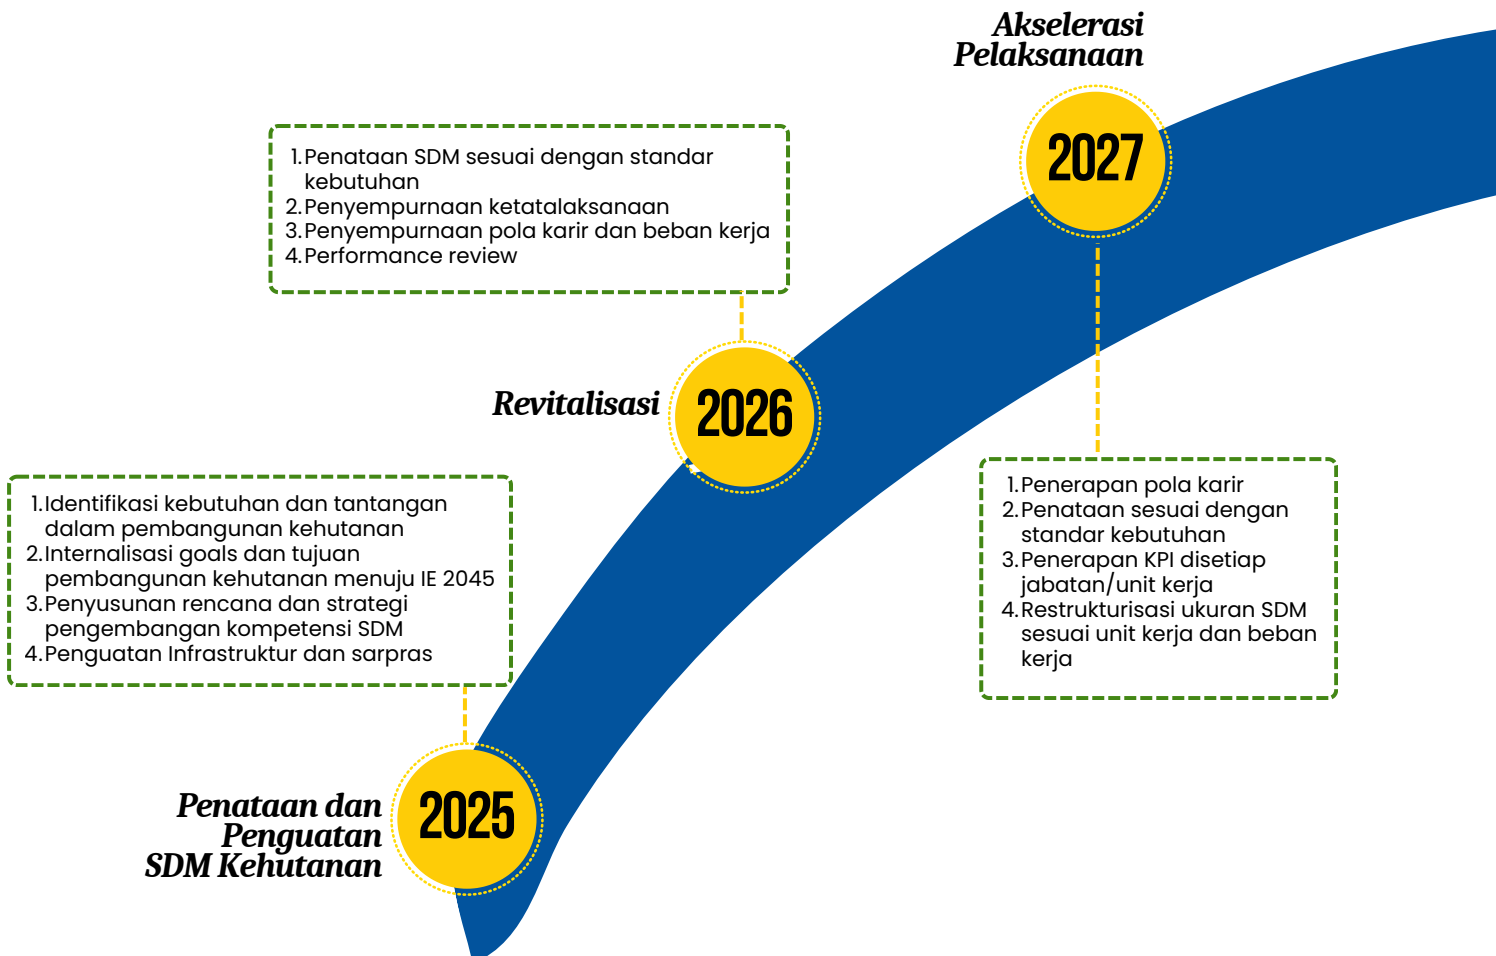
Akselerasi Pelaksanaan

2027

1. Penataan SDM sesuai dengan standar kebutuhan
2. Penyempurnaan ketatalaksanaan
3. Penyempurnaan pola karir dan beban kerja
4. Performance review

Revitalisasi

2026

1. Penerapan pola karir
2. Penataan sesuai dengan standar kebutuhan
3. Penerapan KPI disetiap jabatan/unit kerja
4. Restrukturisasi ukuran SDM sesuai unit kerja dan beban kerja

1. Identifikasi kebutuhan dan tantangan dalam pembangunan kehutanan
2. Internalisasi goals dan tujuan pembangunan kehutanan menuju IE 2045
3. Penyusunan rencana dan strategi pengembangan kompetensi SDM
4. Penguatan Infrastruktur dan sarpras

Penataan dan Penguatan SDM Kehutanan

2025